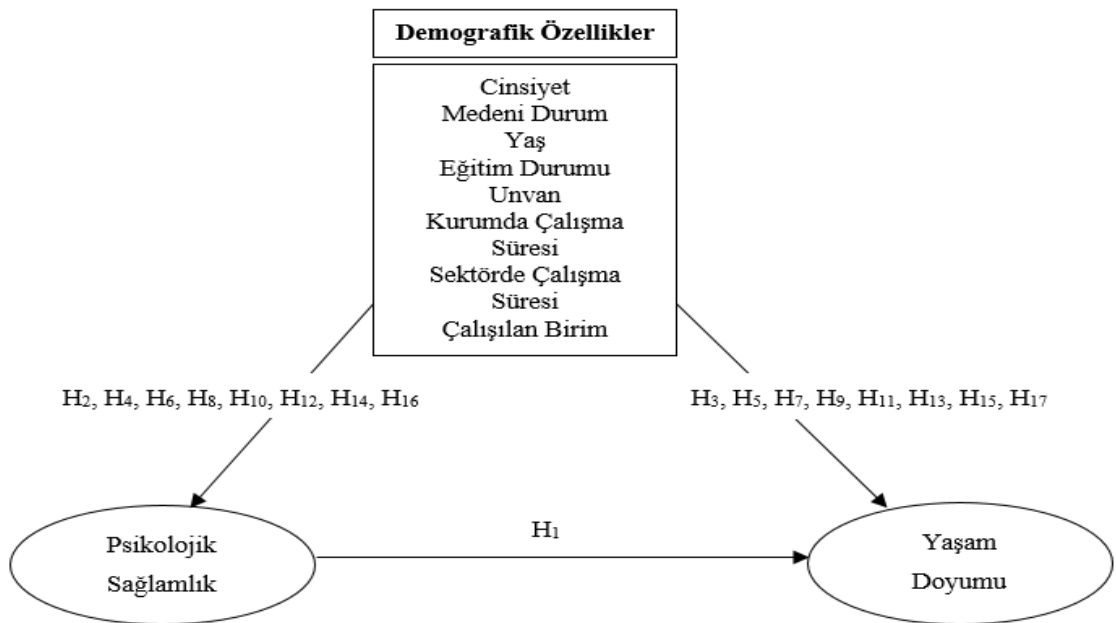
Demografik Özellikler

Cinsiyet
Medeni Durum
Yaş
Eğitim Durumu
Unvan
Kurumda Çalışma Süresi
Sektörde Çalışma Süresi
Çalışılan Birim

$H_2$, $H_4$, $H_6$, $H_8$, $H_{10}$, $H_{12}$, $H_{14}$, $H_{16}$

$H_3$, $H_5$, $H_7$, $H_9$, $H_{11}$, $H_{13}$, $H_{15}$, $H_{17}$

Psikolojik Sağlamlık

$H_1$

Yaşam Doyumu